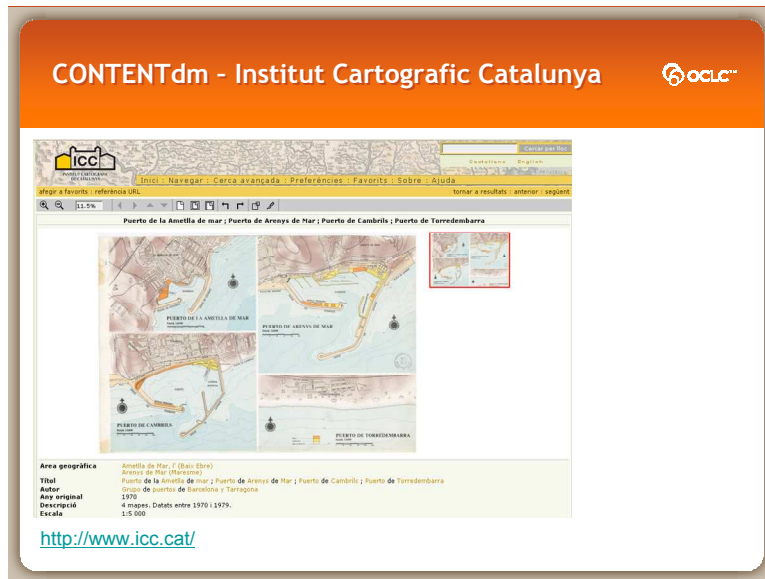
CONTENTdm – Institut Cartografic Catalunya

OCLC

icc
INSTITUT CARTOGRÀFIC DE CATALUNYA

Cercar pel Roc
Castellano English

Inici : Navegar : Cerca avançada : Preferències : Favorits : Sobre : Ajuda

afegir a favorits : referència URL

tornar a resultats : anterior : següent

11.5%

Puerto de la Ametlla de mar ; Puerto de Arenys de Mar ; Puerto de Cambrils ; Puerto de Torredembarra

PUERTO DE LA AMETLLA DE MAR

PUERTO DE ARENYS DE MAR

PUERTO DE CAMBRILS

PUERTO DE TORREDEMBARRA

| | |
|---|---|
| Area geogràfica | Ametlla de Mar, l' (Baix Ebre) Arenys de Mar (Maresme) |
| Títol | Puerto de la Ametlla de mar ; Puerto de Arenys de Mar ; Puerto de Cambrils ; Puerto de Torredembarra |
| Autor | Grupo de puertos de Barcelona y Tarragona |
| Any original | 1970 |
| Descripció | 4 mapes. Datats entre 1970 i 1979. |
| Escala | 1:5 000 |

http://www.icc.cat/